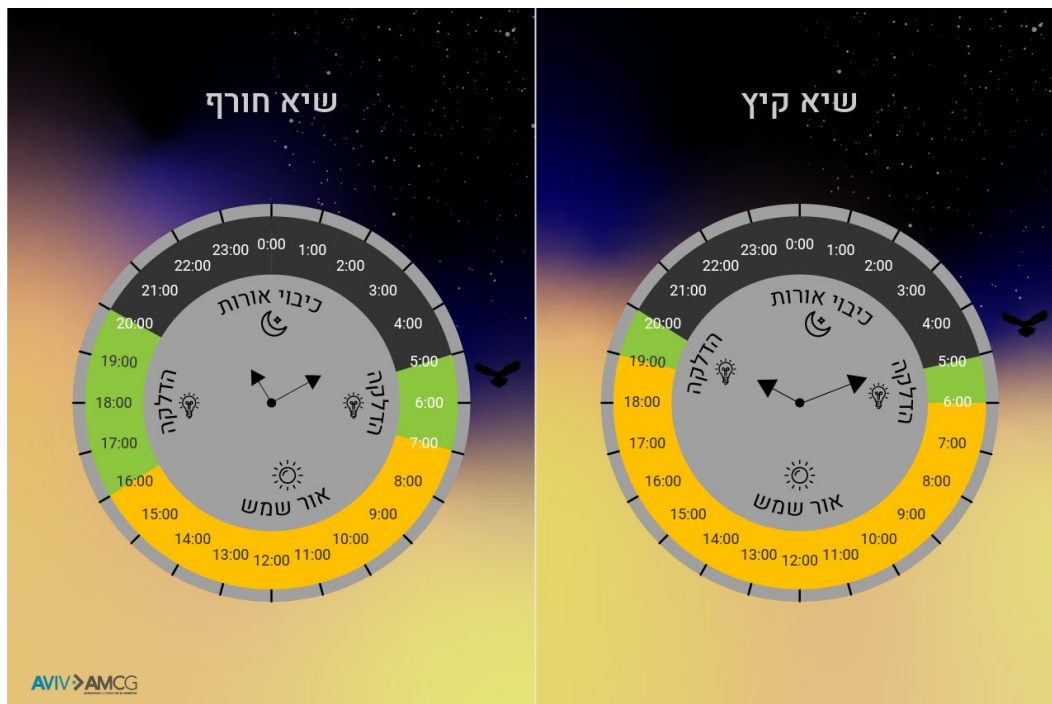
שיא קיץ

0:00
1:00
2:00
3:00
4:00
5:00
6:00
7:00
8:00
9:00
10:00
11:00
12:00
13:00
14:00
15:00
16:00
17:00
18:00
19:00
20:00
21:00
22:00
23:00

כיבוי אורות
הדלקה
הדלקה
אור שמש

שיא חורף

0:00
1:00
2:00
3:00
4:00
5:00
6:00
7:00
8:00
9:00
10:00
11:00
12:00
13:00
14:00
15:00
16:00
17:00
18:00
19:00
20:00
21:00
22:00
23:00

כיבוי אורות
הדלקה
הדלקה
אור שמש

AVIV>AMCG
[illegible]